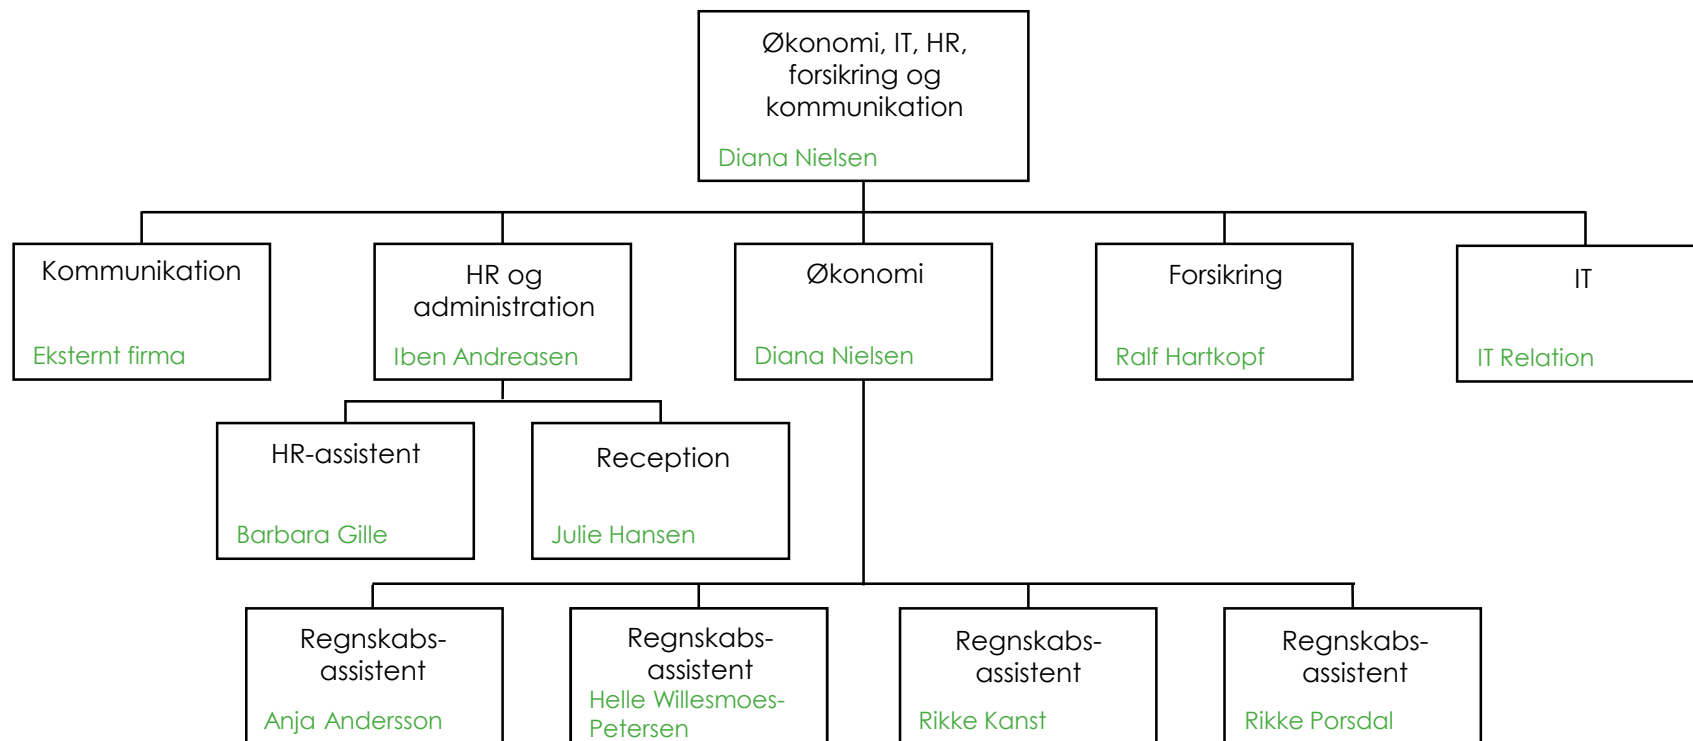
Økonomi, IT, HR, forsikring og kommunikation

Diana Nielsen

Kommunikation

Eksternt firma

HR og administration

Iben Andreasen

Økonomi

Diana Nielsen

Forsikring

Ralf Hartkopf

IT

IT Relation

HR-assistent

Barbara Gille

Reception

Julie Hansen

Regnskabs-assistent

Anja Andersson

Regnskabs-assistent

Helle Willesmoes-Petersen

Regnskabs-assistent

Rikke Kanst

Regnskabs-assistent

Rikke Porsdal